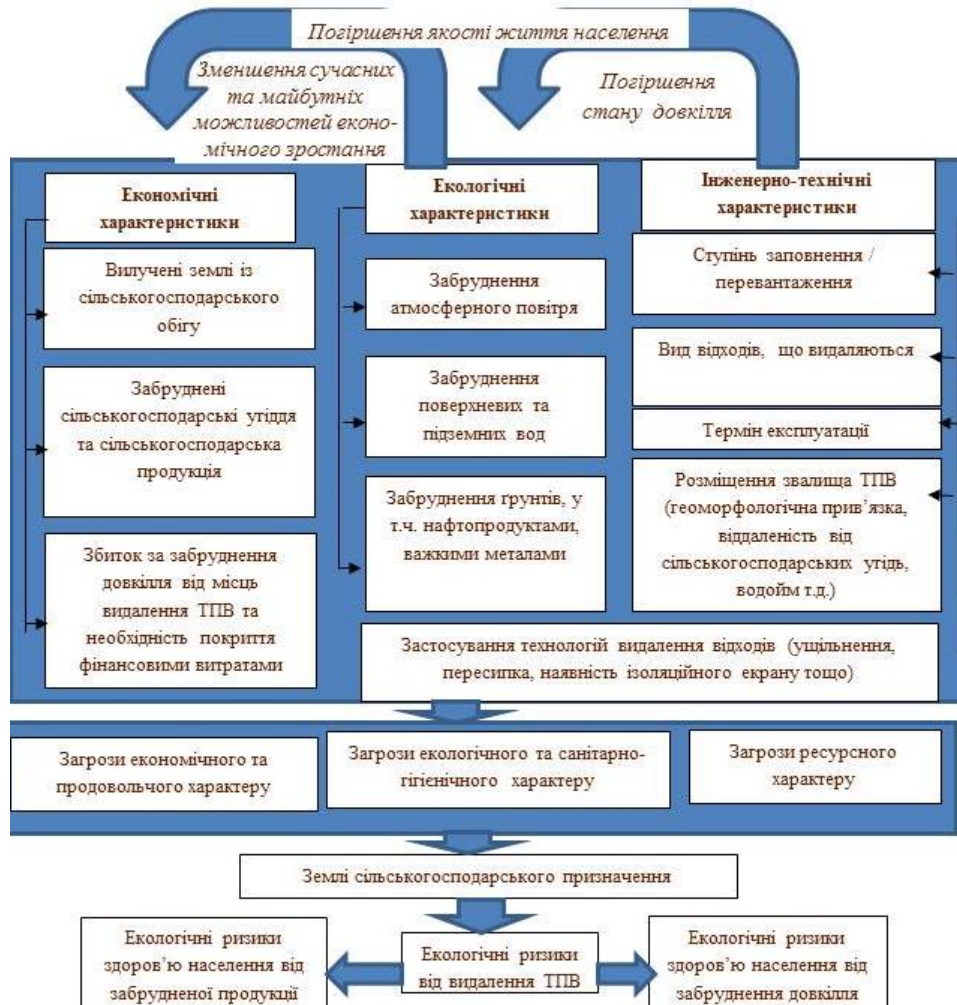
Погіршення якості життя населення

Зменшення сучасних та майбутніх можливостей економічного зростання

Погіршення стану довкілля

Економічні характеристики

Екологічні характеристики

Інженерно-технічні характеристики

Вилучені землі із сільськогосподарського обігу

Забруднення атмосферного повітря

Ступінь заповнення / перевантаження

Вид відходів, що видаляються

Забруднені сільськогосподарські угіддя та сільськогосподарська продукція

Забруднення поверхневих та підземних вод

Термін експлуатації

Розміщення звалища ТПВ (геоморфологічна прив'язка, віддаленість від сільськогосподарських угідь, водойм т.д.)

Забруднення ґрунтів, у т.ч. нафтопродуктами, важкими металами

Збиток за забруднення довкілля від місць видалення ТПВ та необхідність покриття фінансовими витратами

Застосування технологій видалення відходів (ущільнення, пересипка, наявність ізоляційного екрану тощо)

Загрози економічного та продовольчого характеру

Загрози екологічного та санітарно-гігієнічного характеру

Загрози ресурсного характеру

Землі сільськогосподарського призначення

Екологічні ризики здоров'ю населення від забрудненої продукції

Екологічні ризики від видалення ТПВ

Екологічні ризики здоров'ю населення від забруднення довкілля